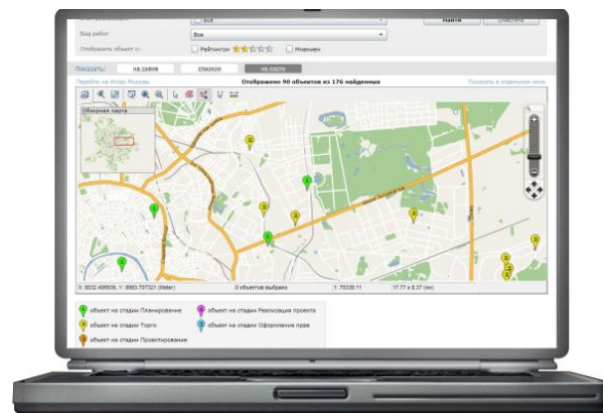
Все
Найти
Очистить
Вид работ
Все
Отобразить объект с:
Рейтингом
Мнением
Показать:
на схеме
списком
на карте
Перейти на Атлас Москвы
Отображено 90 объектов из 176 найденных
Показать в отдельном окне
Обзорная карта
X: 8032.489535; Y: 8983.797321 (Meter)
0 объектов выбрано
1: 70338.11
17.77 x 8.37 (км)
объект на стадии Планирование
объект на стадии Реализация проекта
объект на стадии Торги
объект на стадии Оформление прав
объект на стадии Проектирование